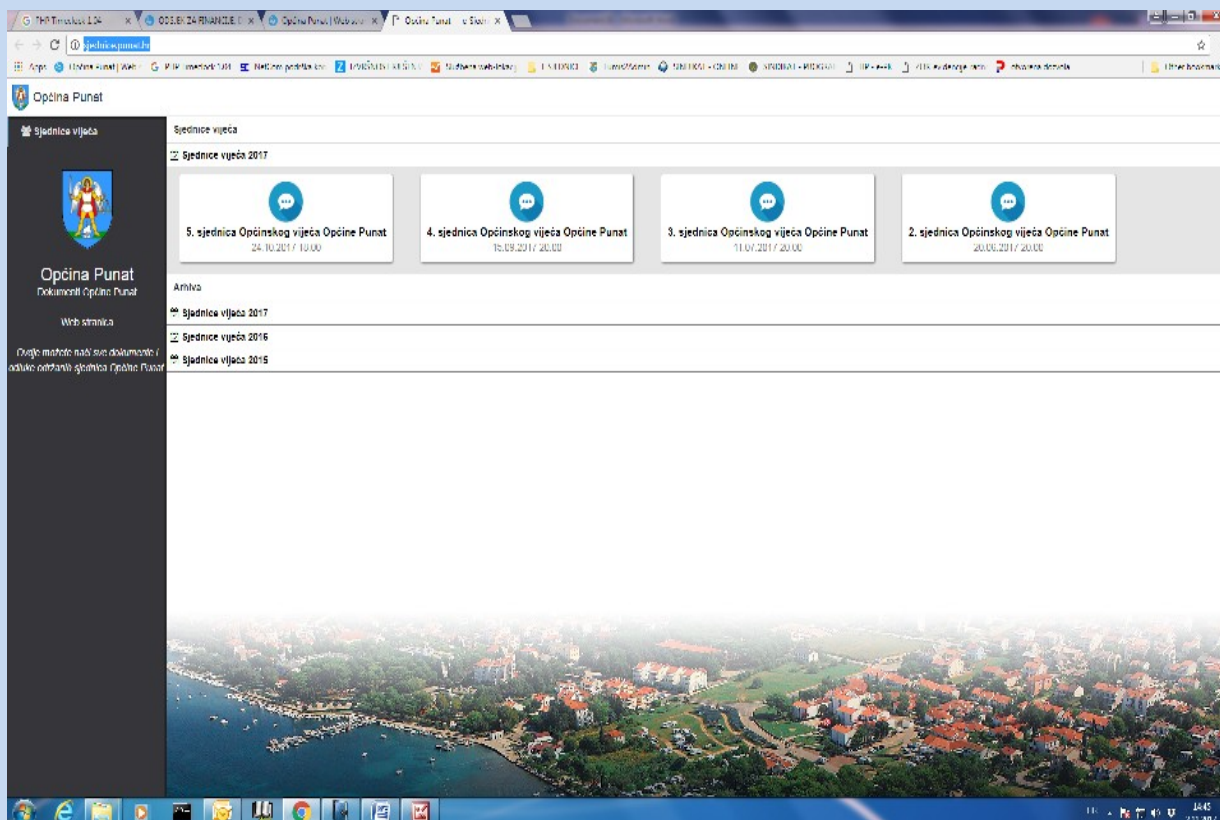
PHP Timeclock 1.04 | ODSJEK ZA FINANCIJE | Općina Punat | Web | Općina Punat - e-Sjednice

sjednice.punat.hr

Apps | Općina Punat | Web | PHP Timeclock 1.04 | NetCom podrška | Other bookmarks

Općina Punat

Sjednice vijeća

Općina Punat
Dokumenti Općine Punat

Web stranica

Ovdje možete naći sve dokumente i odluke održanih sjednica Općine Punat

Sjednice vijeća

Sjednice vijeća 2017

5. sjednica Općinskog vijeća Općine Punat
24.10.2017 / 18:00

4. sjednica Općinskog vijeća Općine Punat
15.09.2017 / 20:00

3. sjednica Općinskog vijeća Općine Punat
11.07.2017 / 20:00

2. sjednica Općinskog vijeća Općine Punat
20.06.2017 / 20:00

Arhiva

Sjednice vijeća 2017

Sjednice vijeća 2016

Sjednice vijeća 2015

14:45